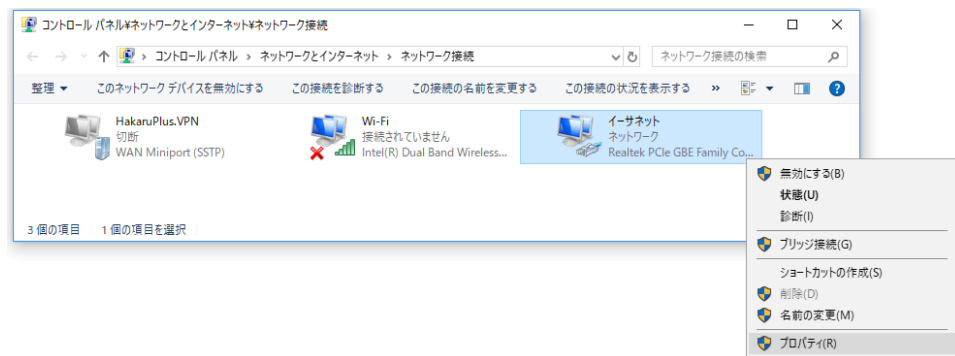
コントロール パネル¥ネットワークとインターネット¥ネットワーク接続

コントロール パネル › ネットワークとインターネット › ネットワーク接続

ネットワーク接続の検索

整理 ▾ このネットワーク デバイスを無効にする この接続を診断する この接続の名前を変更する この接続の状況を表示する »

HakaruPlus.VPN
切断
WAN Miniport (SSTP)

Wi-Fi
接続されていません
Intel(R) Dual Band Wireless...

イーサネット
ネットワーク
Realtek PCIe GBE Family Co...

3 個の項目 1 個の項目を選択

無効にする(B)
状態(U)
診断(I)
ブリッジ接続(G)
ショートカットの作成(S)
削除(D)
名前の変更(M)
プロパティ(R)